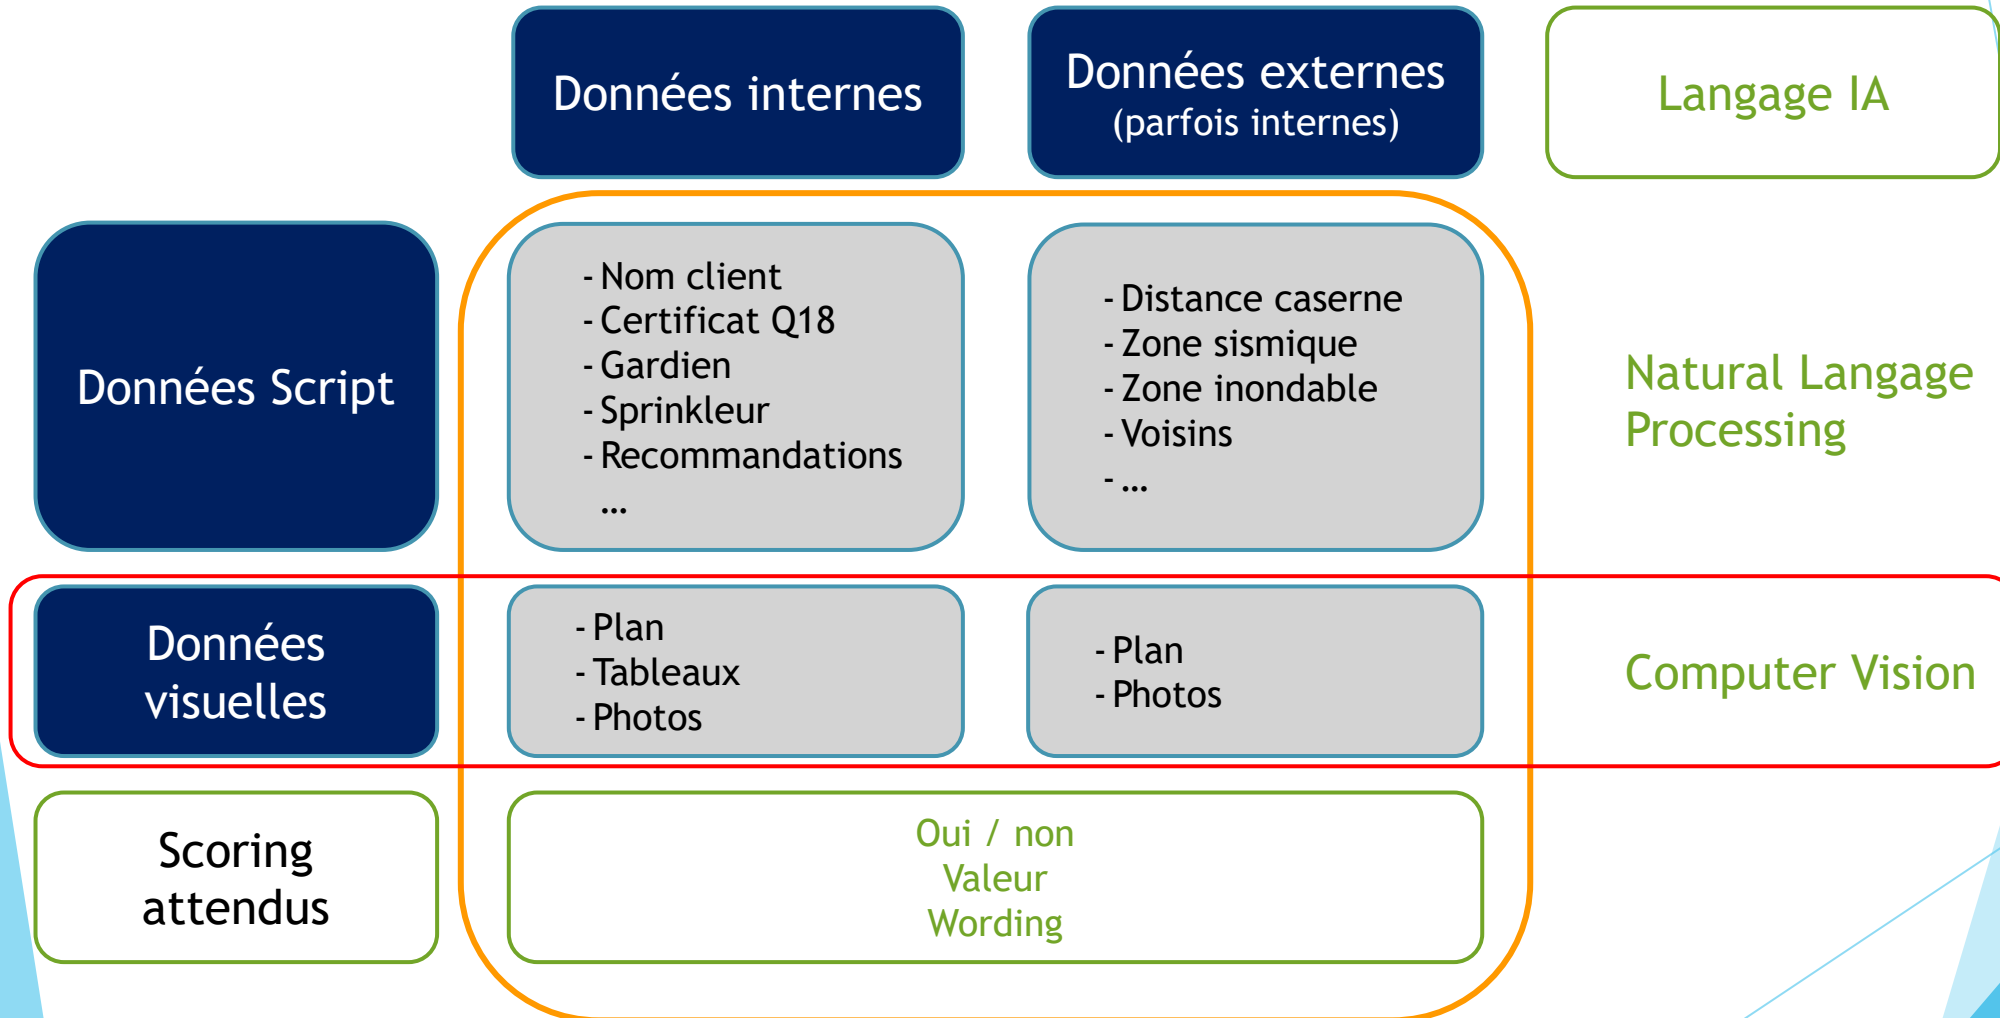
Données internes

Données externes
(parfois internes)

Langage IA

Données Script

- Nom client
- Certificat Q18
- Gardien
- Sprinkleur
- Recommandations
…

- Distance caserne
- Zone sismique
- Zone inondable
- Voisins
- …

Natural Langage Processing

Données visuelles

- Plan
- Tableaux
- Photos

- Plan
- Photos

Computer Vision

Scoring attendus

Oui / non
Valeur
Wording